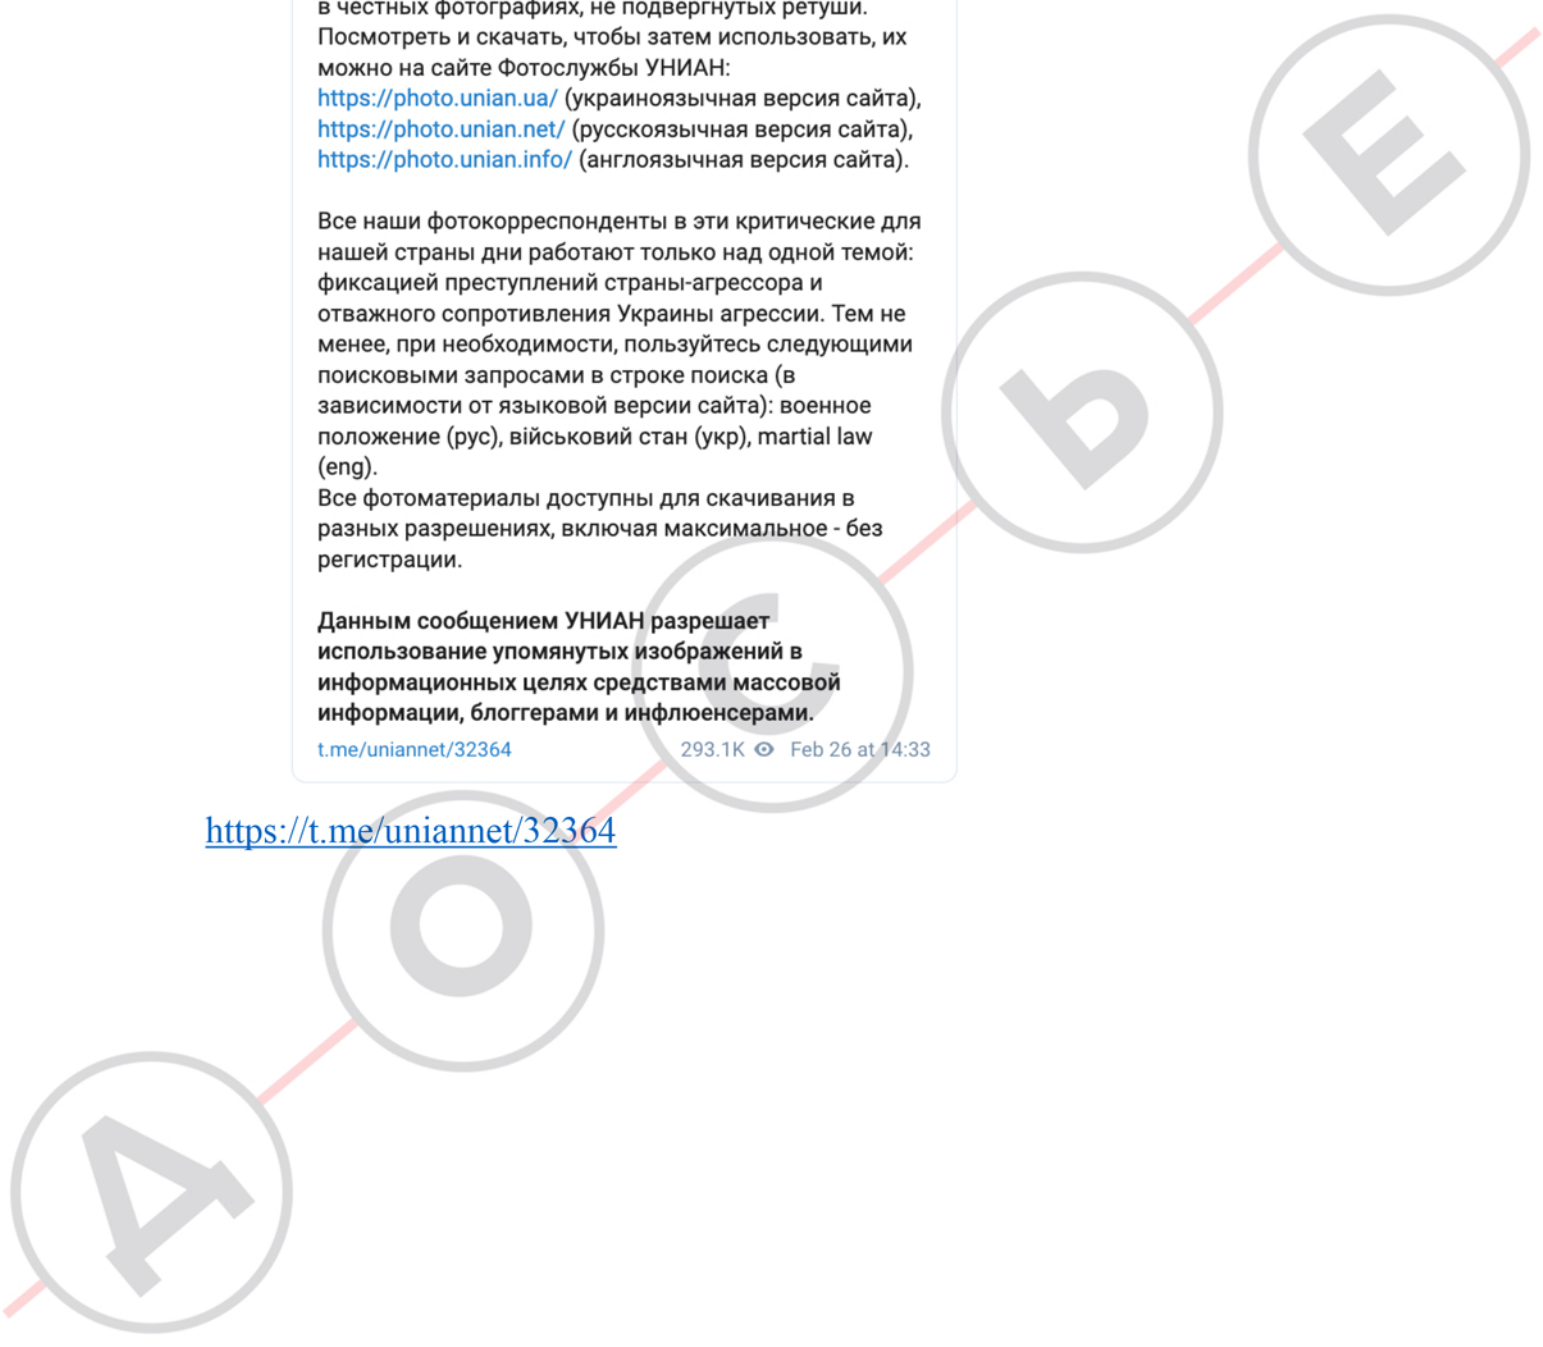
в честных фотографиях, не подвергнутых ретуши. Посмотреть и скачать, чтобы затем использовать, их можно на сайте Фотослужбы УНИАН:
https://photo.unian.ua/ (украиноязычная версия сайта),
https://photo.unian.net/ (русскоязычная версия сайта),
https://photo.unian.info/ (англоязычная версия сайта).

Все наши фотокорреспонденты в эти критические для нашей страны дни работают только над одной темой: фиксацией преступлений страны-агрессора и отважного сопротивления Украины агрессии. Тем не менее, при необходимости, пользуйтесь следующими поисковыми запросами в строке поиска (в зависимости от языковой версии сайта): военное положение (рус), військовий стан (укр), martial law (eng).
Все фотоматериалы доступны для скачивания в разных разрешениях, включая максимальное - без регистрации.

**Данным сообщением УНИАН разрешает использование упомянутых изображений в информационных целях средствами массовой информации, блоггерами и инфлюенсерами.**

t.me/uniannet/32364 293.1K Feb 26 at 14:33

https://t.me/uniannet/32364

A O C Ь E